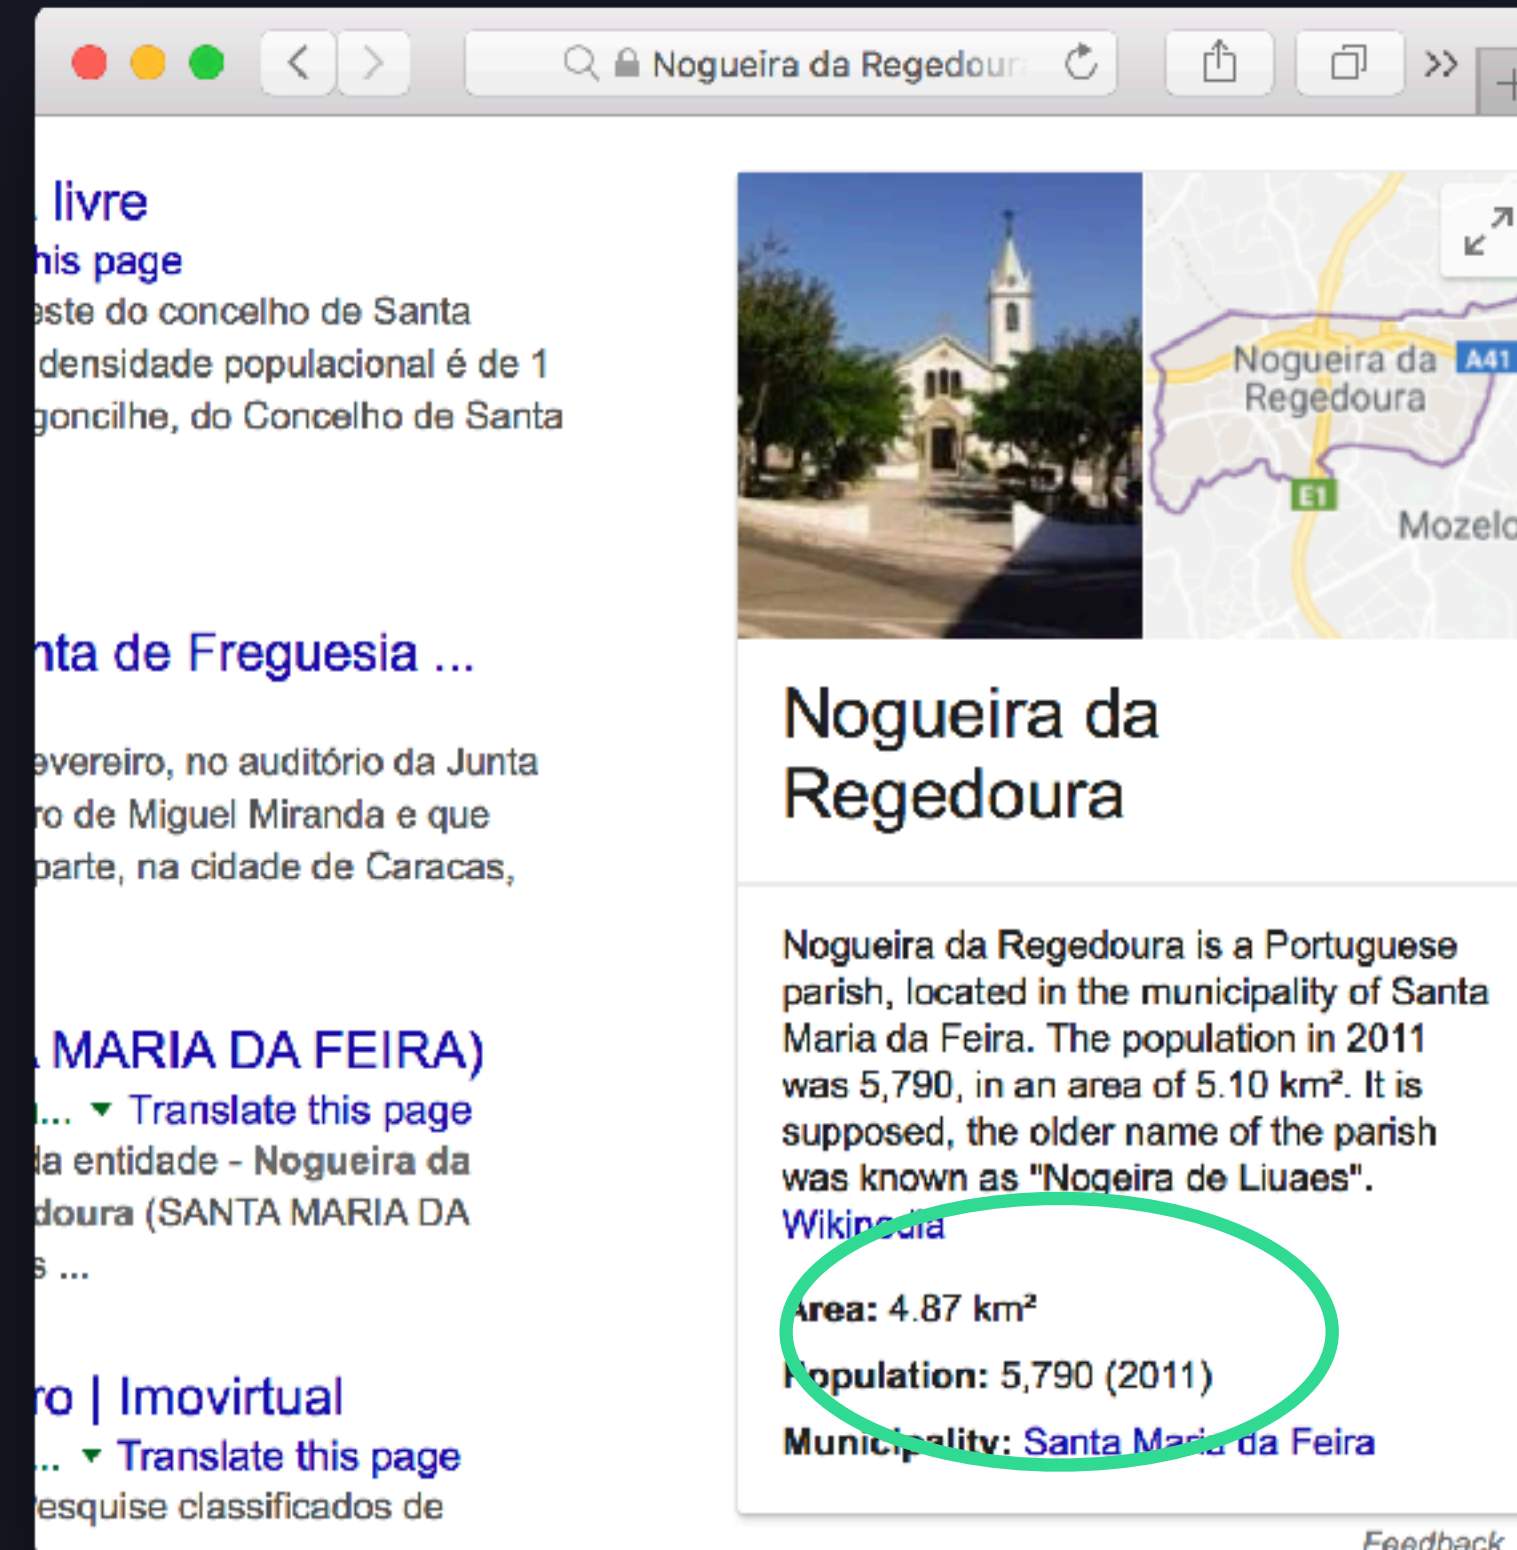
Nogueira da Regedour

livre
his page
este do concelho de Santa
densidade populacional é de 1
goncilhe, do Concelho de Santa

nta de Freguesia ...

evereiro, no auditório da Junta
ro de Miguel Miranda e que
parte, na cidade de Caracas,

MARIA DA FEIRA)
... ▾ Translate this page
la entidade - Nogueira da
doura (SANTA MARIA DA
s ...

ro | Imovirtual
... ▾ Translate this page
esquise classificados de

Nogueira da Regedoura
A41
E1
Mozelo

Nogueira da Regedoura

Nogueira da Regedoura is a Portuguese parish, located in the municipality of Santa Maria da Feira. The population in 2011 was 5,790, in an area of 5.10 km². It is supposed, the older name of the parish was known as "Nogeira de Liuaes". Wikipedia

Area: 4.87 km²

Population: 5,790 (2011)

Municipality: Santa Maria da Feira

Feedback